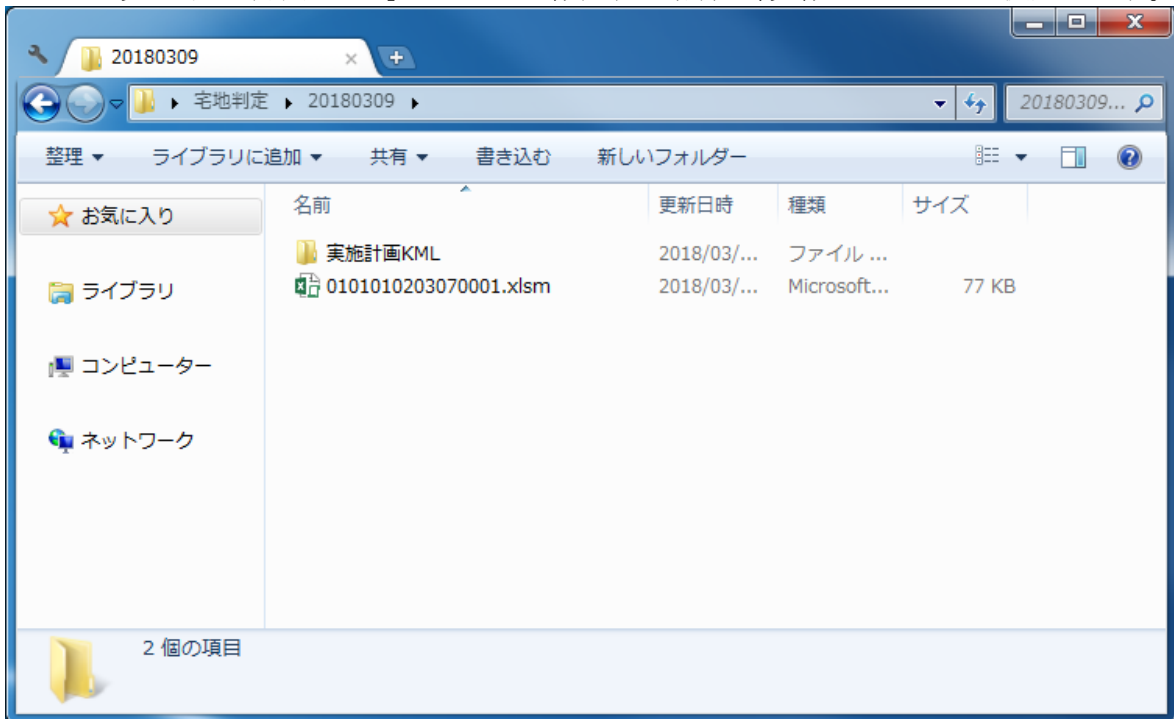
20180309

宅地判定 ▸ 20180309 ▸

20180309...

整理 ▾ ライブラリに追加 ▾ 共有 ▾ 書き込む 新しいフォルダー

お気に入り

ライブラリ

コンピューター

ネットワーク

| 名前 | 更新日時 | 種類 | サイズ |
|---|---|---|---|
| 実施計画KML | 2018/03/... | ファイル ... | |
| 0101010203070001.xlsm | 2018/03/... | Microsoft... | 77 KB |

2 個の項目